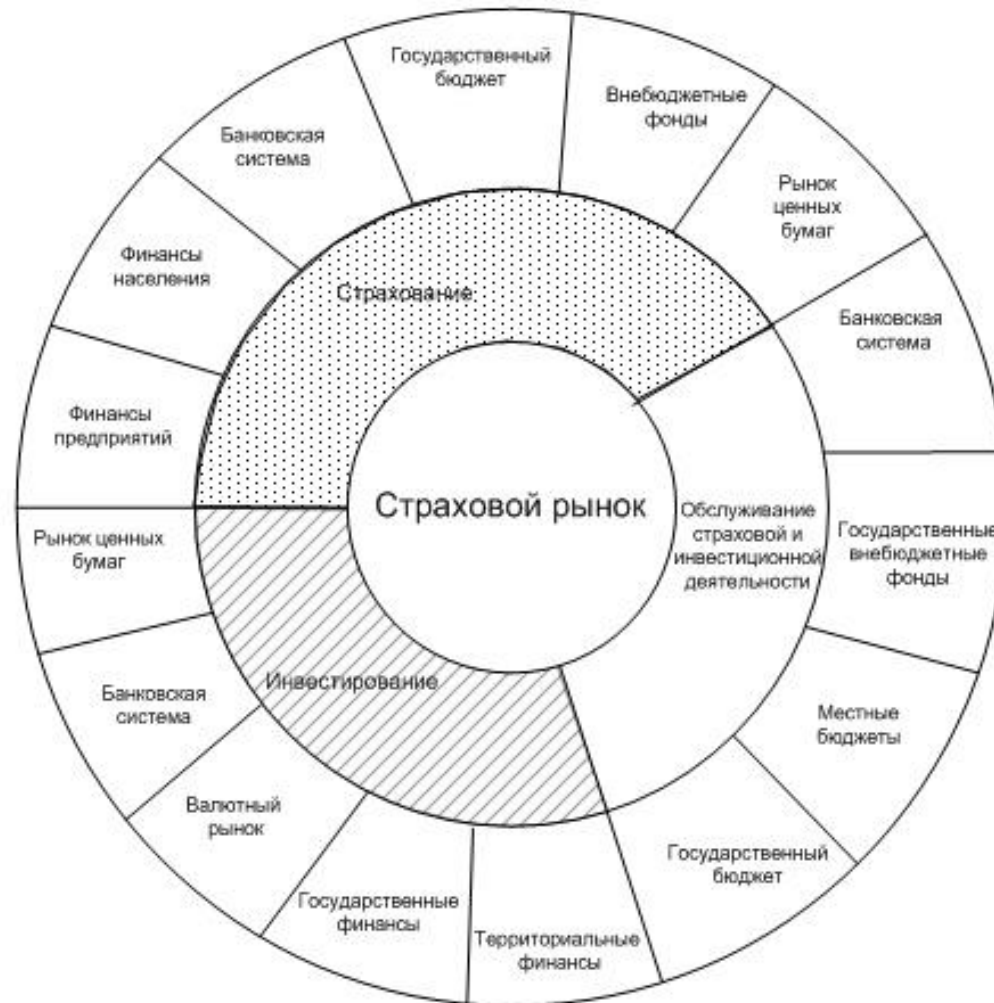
Государственный бюджет

Внебюджетные фонды

Банковская система

Рынок ценных бумаг

Финансы населения

Страхование

Банковская система

Финансы предприятий

Страховой рынок

Обслуживание страховой и инвестиционной деятельности

Рынок ценных бумаг

Государственные внебюджетные фонды

Банковская система

Инвестирование

Местные бюджеты

Валютный рынок

Государственный бюджет

Государственные финансы

Территориальные финансы